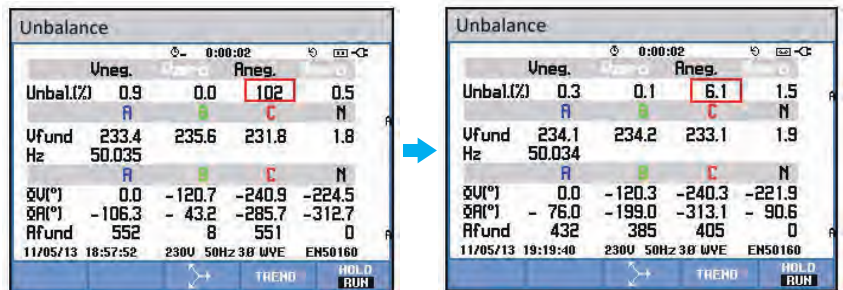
Unbalance

0:00:02

| | Vneg. | Vzero | Aneg. | Azero |
|---|---|---|---|---|
| Unbal.(%) | 0.9 | 0.0 | 102 | 0.5 |
| | A | B | C | N |
| Vfund | 233.4 | 235.6 | 231.8 | 1.8 |
| Hz | 50.035 | | | |
| | A | B | C | N |
| ΦV(°) | 0.0 | -120.7 | -240.9 | -224.5 |
| ΦA(°) | -106.3 | - 43.2 | -285.7 | -312.7 |
| Afund | 552 | 8 | 551 | 0 |

11/05/13 18:57:52 230V 50Hz 3Ø WYE EN50160

TREND HOLD RUN

Unbalance

0:00:02

| | Vneg. | Vzero | Aneg. | Azero |
|---|---|---|---|---|
| Unbal.(%) | 0.3 | 0.1 | 6.1 | 1.5 |
| | A | B | C | N |
| Vfund | 234.1 | 234.2 | 233.1 | 1.9 |
| Hz | 50.034 | | | |
| | A | B | C | N |
| ΦV(°) | 0.0 | -120.3 | -240.3 | -221.9 |
| ΦA(°) | - 76.0 | -199.0 | -313.1 | - 90.6 |
| Afund | 432 | 385 | 405 | 0 |

11/05/13 19:19:40 230V 50Hz 3Ø WYE EN50160

TREND HOLD RUN